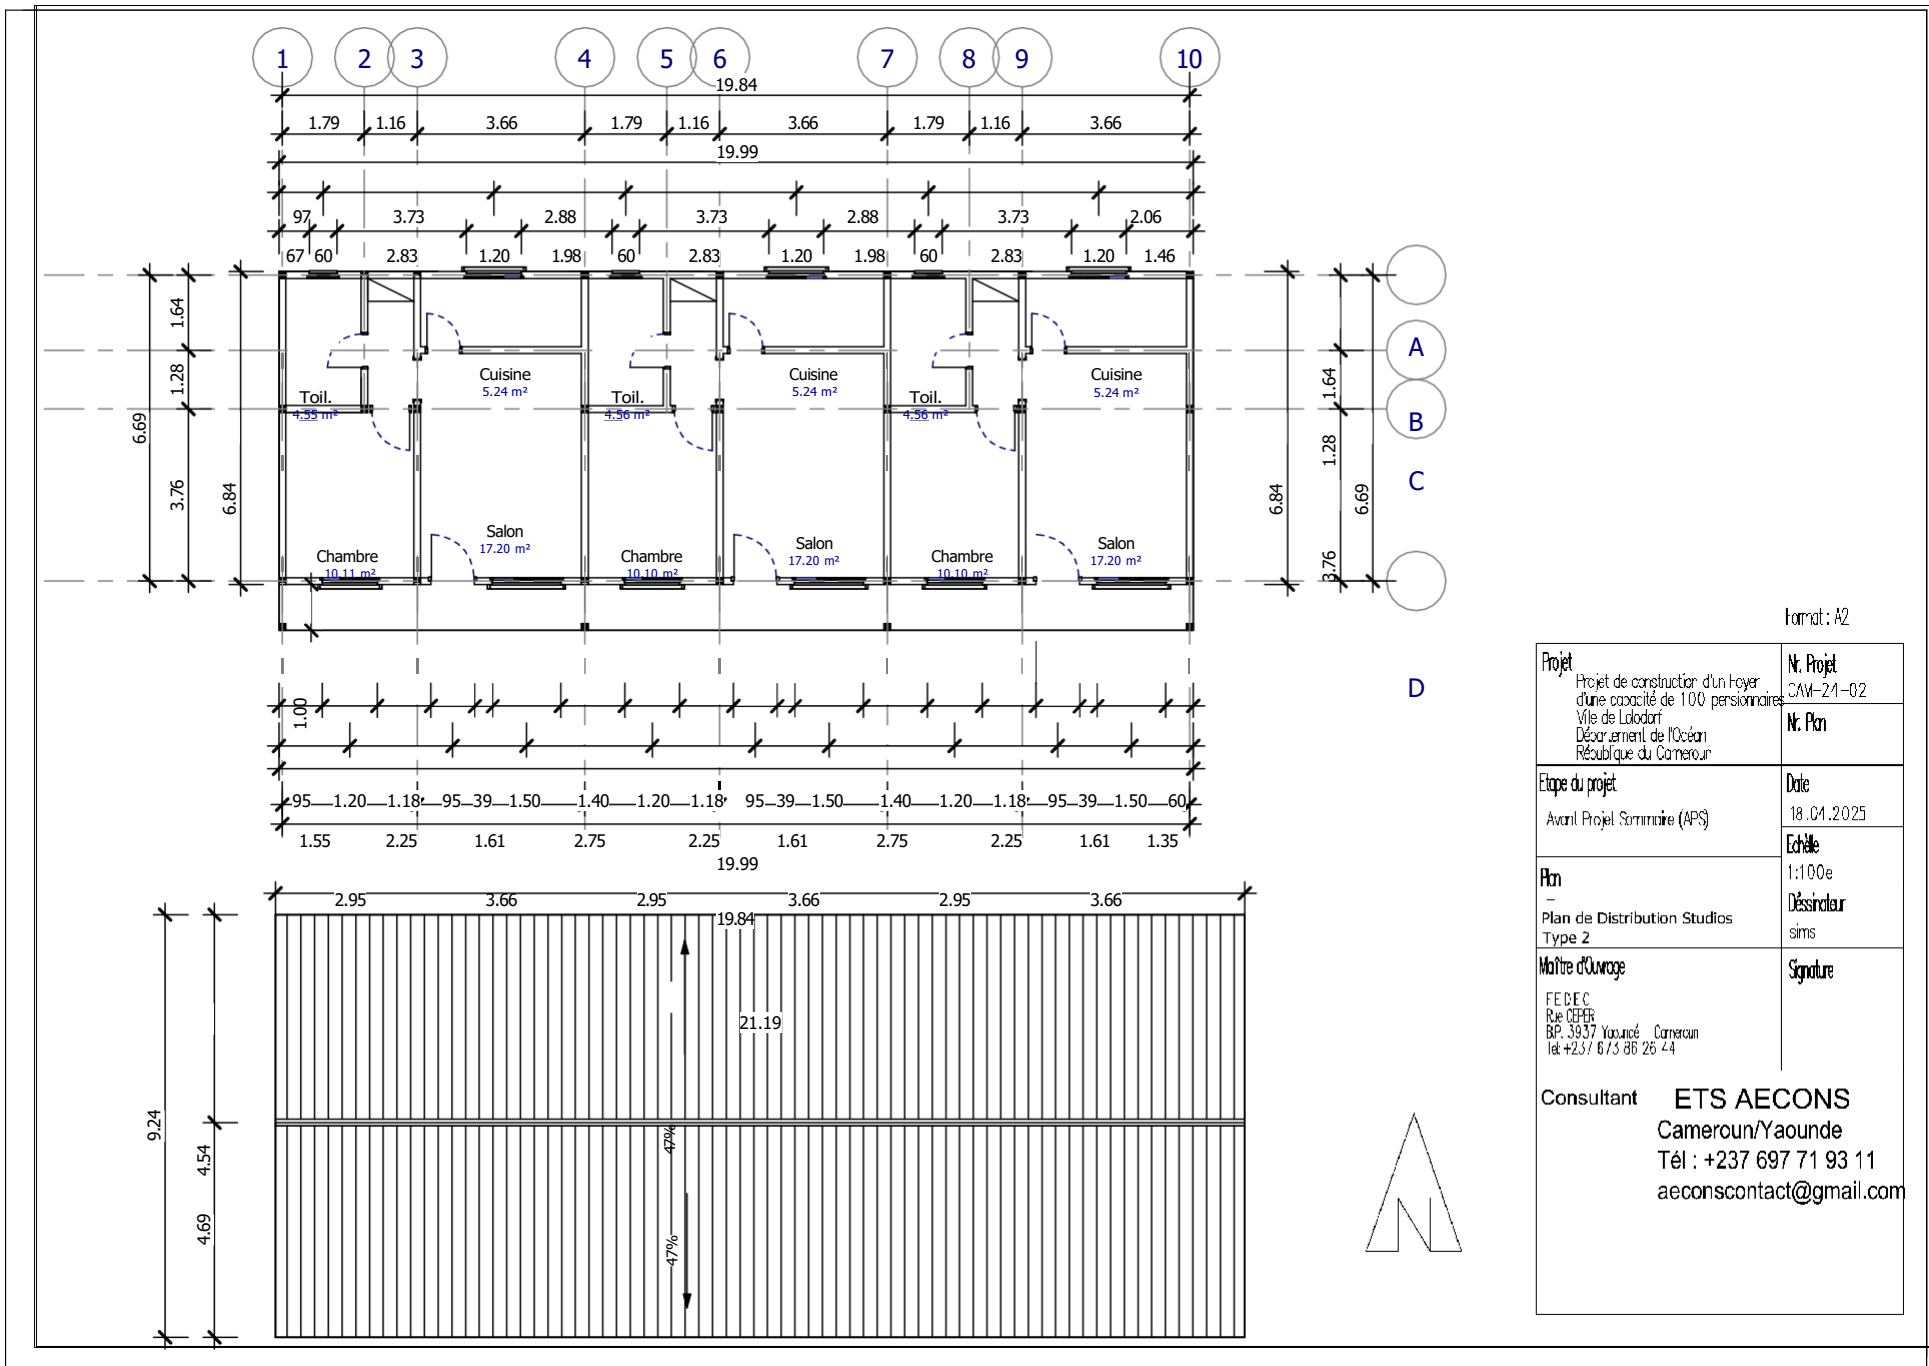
1 2 3 4 5 6 7 8 9 10

19.84

1.79 1.16 3.66 1.79 1.16 3.66 1.79 1.16 3.66

19.99

97 3.73 2.88 3.73 2.88 3.73 2.06

67 60 2.83 1.20 1.98 60 2.83 1.20 1.98 60 2.83 1.20 1.46

1.64
1.28
3.76
6.69
6.84

Toil.
4.55 m²
Cuisine
5.24 m²
Chambre
10.11 m²
Salon
17.20 m²

Toil.
4.56 m²
Cuisine
5.24 m²
Chambre
10.10 m²
Salon
17.20 m²

Toil.
4.56 m²
Cuisine
5.24 m²
Chambre
10.10 m²
Salon
17.20 m²

A
B
C
D

6.84
1.64
1.28
6.69
3.76

1.00

95 1.20 1.18 95 39 1.50 1.40 1.20 1.18 95 39 1.50 1.40 1.20 1.18 95 39 1.50 60

1.55 2.25 1.61 2.75 2.25 1.61 2.75 2.25 1.61 1.35

19.99

2.95 3.66 2.95 3.66 2.95 3.66

19.84

21.19

9.24
4.54
4.69

47%
47%

Format : A2

| Projet<br>Projet de construction d'un Foyer d'une capacité de 100 pensionnaires<br>Ville de Lolodorf<br>Département de l'Océan<br>République du Cameroun | Nr. Projet<br>CAM-24-02<br>Nr. Plan |
|---|---|
| Etape du projet<br>Avant Projet Sommaire (APS) | Date<br>18.04.2025 |
| Plan<br>-<br>Plan de Distribution Studios Type 2 | Echelle<br>1:100e<br>Déssinateur<br>sims |
| Maître d'Ouvrage<br>FEDEC<br>Rue CEPER<br>BP. 3937 Yaoundé Cameroun<br>Tel +237 673 86 26 44 | Signature |

Consultant ETS AECONS
Cameroun/Yaounde
Tél : +237 697 71 93 11
aeconscontact@gmail.com